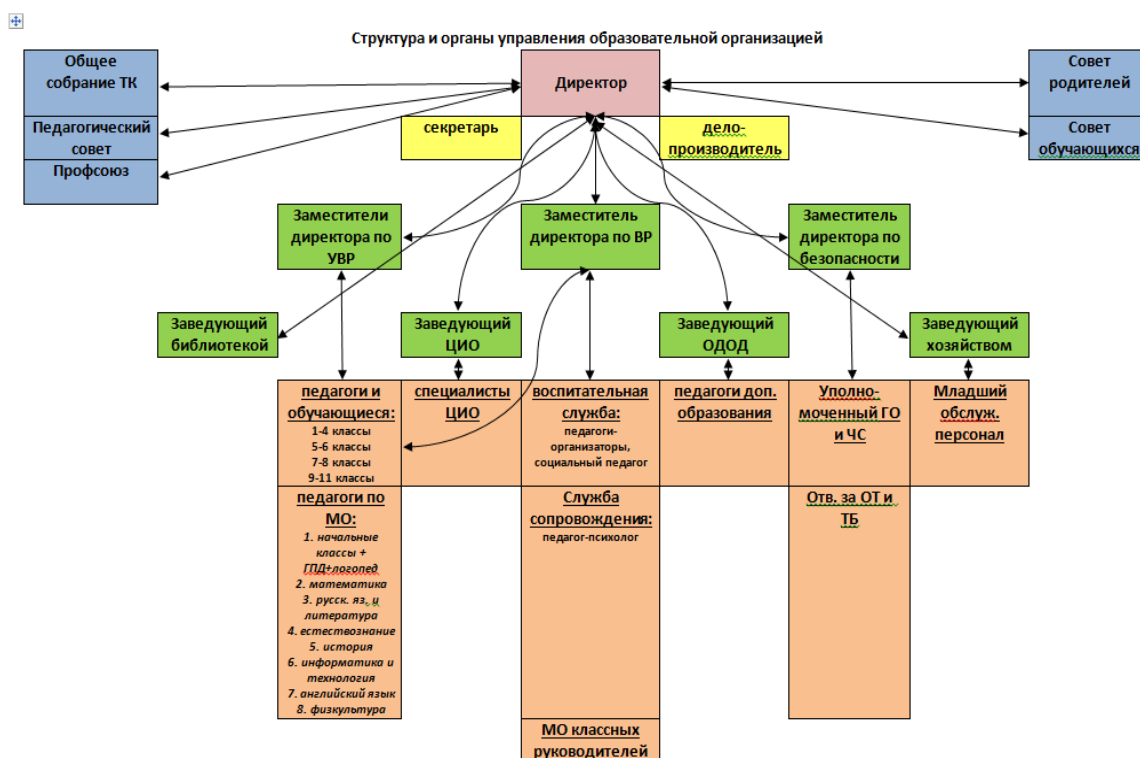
Структура и органы управления образовательной организацией

Общее собрание ТК

Педагогический совет

Профсоюз

Директор

секретарь

дело-производитель

Совет родителей

Совет обучающихся

Заместители директора по УВР

Заместитель директора по ВР

Заместитель директора по безопасности

Заведующий библиотекой

Заведующий ЦИО

Заведующий ОДОД

Заведующий хозяйством

педагоги и обучающиеся:
1-4 классы
5-6 классы
7-8 классы
9-11 классы

специалисты ЦИО

воспитательная служба:
педагоги-организаторы, социальный педагог

педагоги доп. образования

Уполно-моченный ГО и ЧС

Младший обслуж. персонал

педагоги по МО:
1. начальные классы + ГПД+логопед
2. математика
3. русск. яз. и литература
4. естествознание
5. история
6. информатика и технология
7. английский язык
8. физкультура

Служба сопровождения:
педагог-психолог

Отв. за ОТ и ТБ

МО классных руководителей